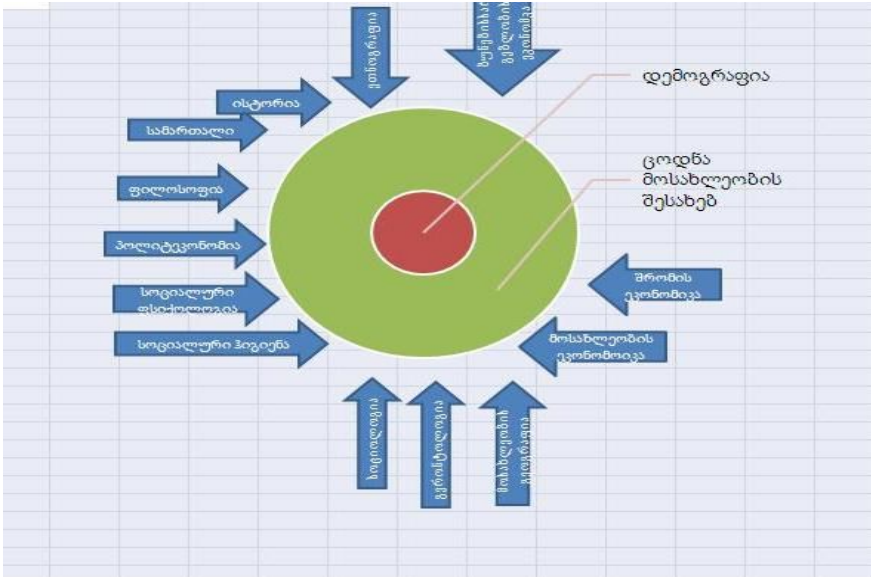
გეოგრაფია

ბუნებისმეტყველო მეცნიერებები

დემოგრაფია

ისტორია

სამართალი

ცოდნა მოსახლეობის შესახებ

ფილოსოფია

პოლიტეკონომია

შრომის ეკონომიკა

სოციალური ფსიქოლოგია

მოსახლეობის ეკონომიკა

სოციალური ჰიგიენა

სოციოლოგია

ეთნოგრაფია

მოსახლეობის გეოგრაფია